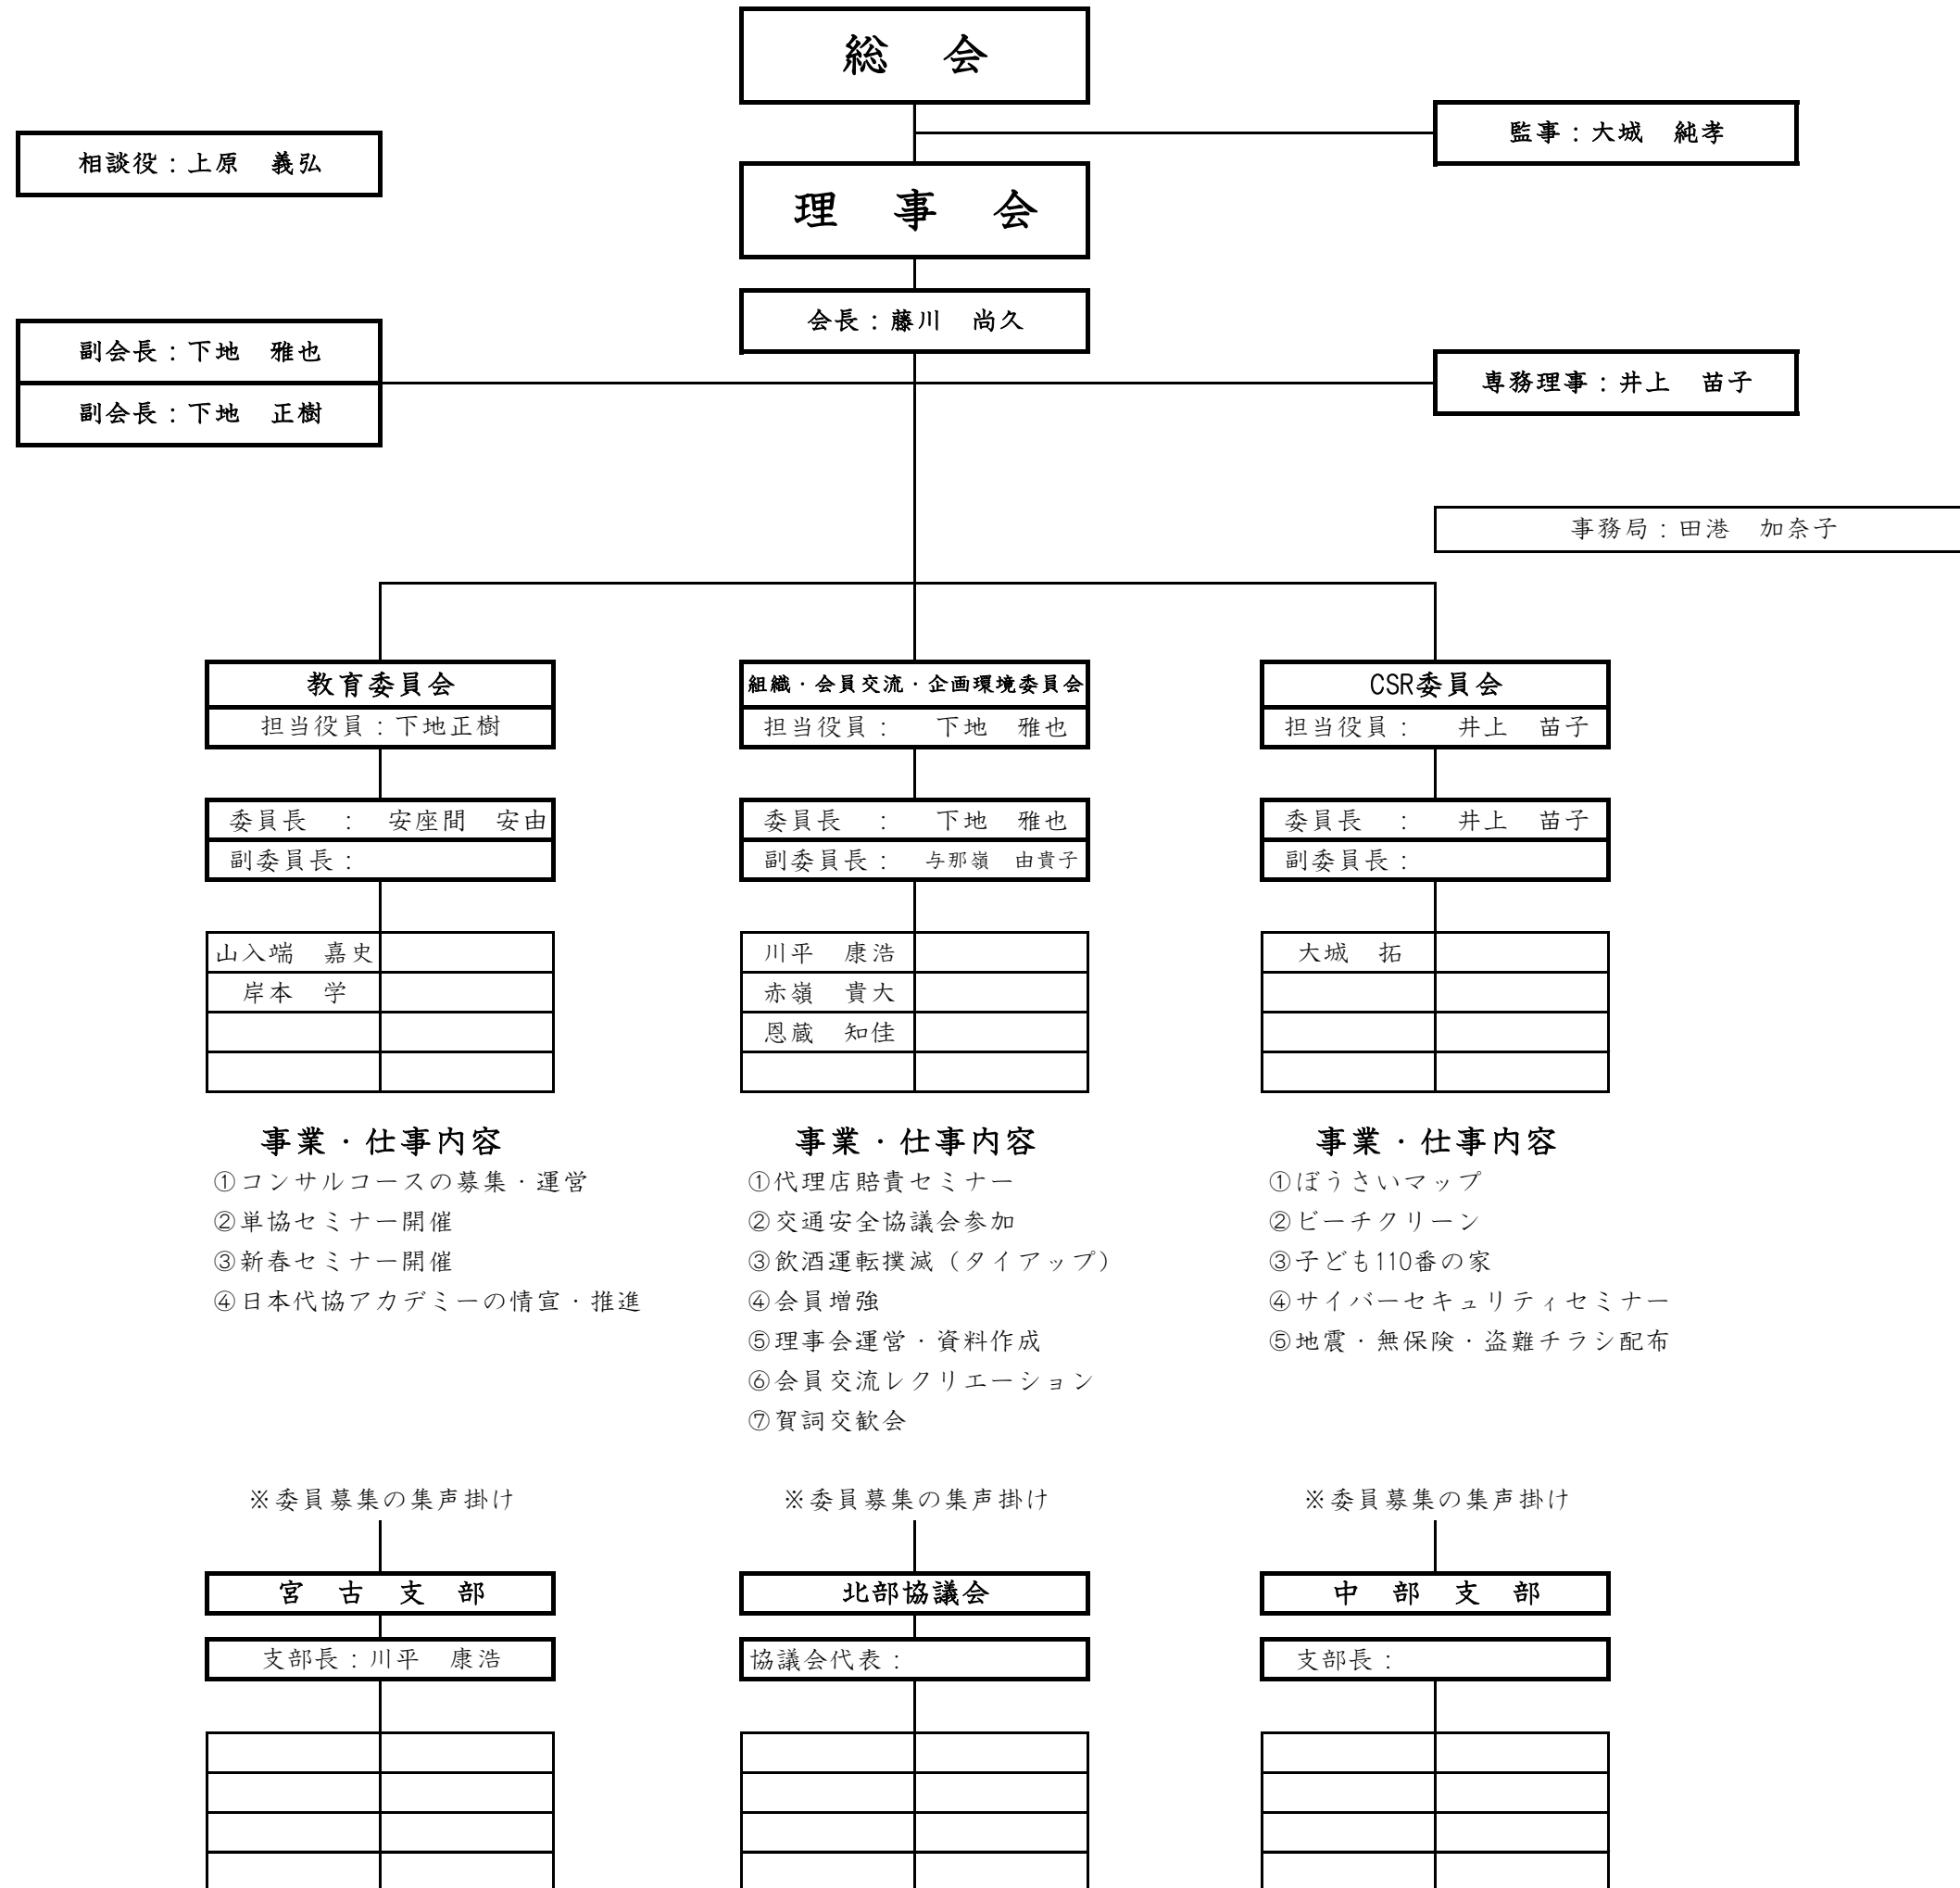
総　会

相談役：上原　義弘

監事：大城　純孝

理　事　会

会長：藤川　尚久

副会長：下地　雅也

副会長：下地　正樹

専務理事：井上　苗子

事務局：田港　加奈子

教育委員会
担当役員：下地正樹

委員長　：　安座間　安由
副委員長：

| 山入端　嘉史 | |
|---|---|
| 岸本　学 | |
| | |
| | |

事業・仕事内容
①コンサルコースの募集・運営
②単協セミナー開催
③新春セミナー開催
④日本代協アカデミーの情宣・推進

※委員募集の集声掛け

組織・会員交流・企画環境委員会
担当役員：　下地　雅也

委員長　：　下地　雅也
副委員長：　与那嶺　由貴子

| 川平　康浩 | |
|---|---|
| 赤嶺　貴大 | |
| 恩蔵　知佳 | |
| | |

事業・仕事内容
①代理店賠責セミナー
②交通安全協議会参加
③飲酒運転撲滅（タイアップ）
④会員増強
⑤理事会運営・資料作成
⑥会員交流レクリエーション
⑦賀詞交歓会

※委員募集の集声掛け

CSR委員会
担当役員：　井上　苗子

委員長　：　井上　苗子
副委員長：

| 大城　拓 | |
|---|---|
| | |
| | |
| | |

事業・仕事内容
①ぼうさいマップ
②ビーチクリーン
③子ども110番の家
④サイバーセキュリティセミナー
⑤地震・無保険・盗難チラシ配布

※委員募集の集声掛け

宮　古　支　部
支部長：川平　康浩

| | |
|---|---|
| | |
| | |
| | |

北部協議会
協議会代表：

| | |
|---|---|
| | |
| | |
| | |

中　部　支　部
支部長：

| | |
|---|---|
| | |
| | |
| | |